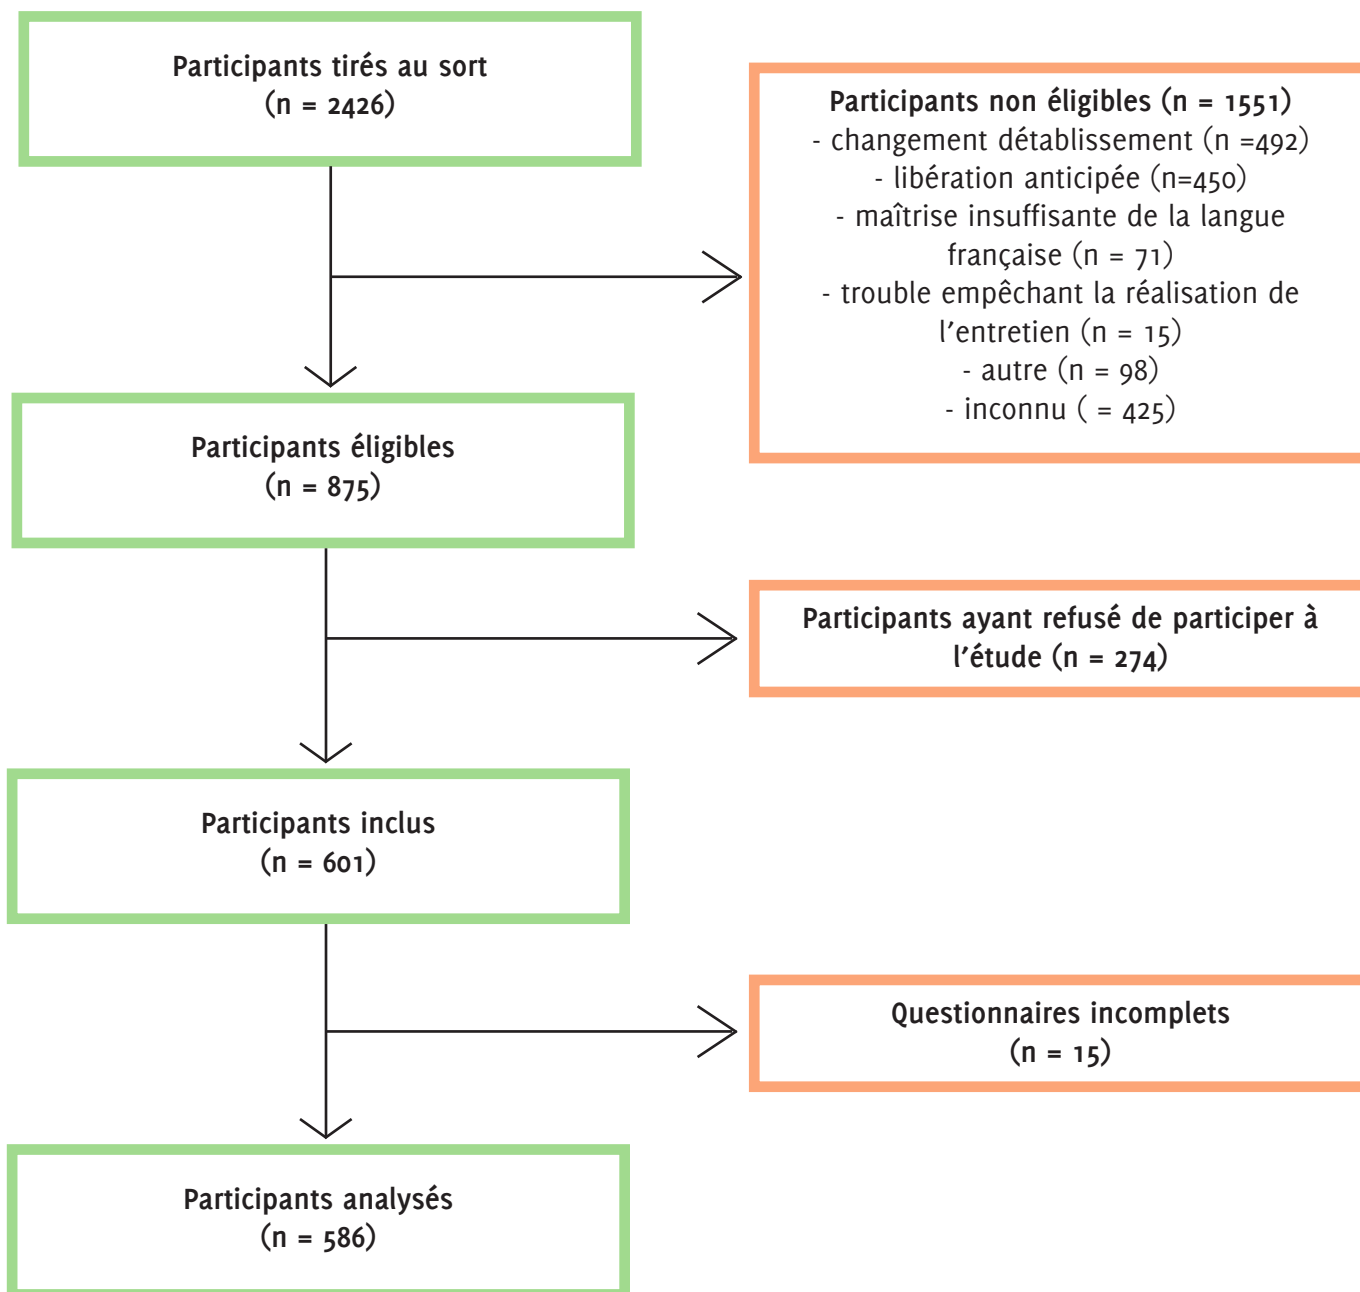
Participants tirés au sort
(n = 2426)

Participants non éligibles (n = 1551)
- changement détablissement (n =492)
- libération anticipée (n=450)
- maîtrise insuffisante de la langue française (n = 71)
- trouble empêchant la réalisation de l'entretien (n = 15)
- autre (n = 98)
- inconnu ( = 425)

Participants éligibles
(n = 875)

Participants ayant refusé de participer à l'étude (n = 274)

Participants inclus
(n = 601)

Questionnaires incomplets
(n = 15)

Participants analysés
(n = 586)